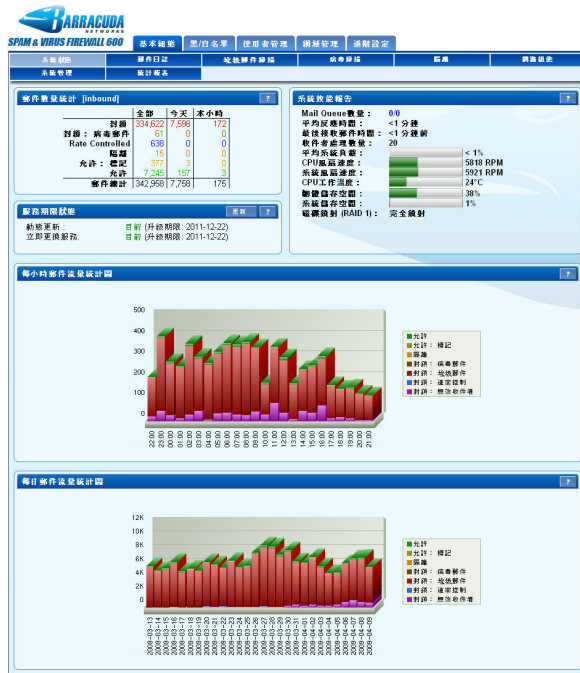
BARRACUDA NETWORKS
SPAM & VIRUS FIREWALL 600

基本組態 | 黑/白名單 | 使用者管理 | 網域管理 | 進階設定

系統狀態 | 郵件日誌 | 垃圾郵件掃描 | 病毒掃描 | 隔離 | 網路退免
系統管理 | 統計報表

郵件數量統計 [inbound] ?

| | 全部 | 今天 | 本小時 |
|---|---|---|---|
| 封鎖 | 334,622 | 7,598 | 172 |
| 封鎖：病毒郵件 | 61 | 0 | 0 |
| Rate Controlled | 638 | 0 | 0 |
| 隔離 | 15 | 0 | 0 |
| 允許：標記 | 377 | 3 | 0 |
| 允許 | 7,245 | 157 | 3 |
| 郵件總計 | 342,958 | 7,758 | 175 |

服務期限狀態 更新 ?

動態更新：目前 (升級期限: 2011-12-22)
立即更換服務：目前 (升級期限: 2011-12-22)

系統效能報告 ?

Mail Queue數量： 0/0
平均反應時間： <1 分鐘
最後接收郵件時間： <1 分鐘前
軟件處理數量： 20
平均系統負載： < 1%
CPU風扇速度： 5818 RPM
系統風扇速度： 5921 RPM
CPU工作溫度： 24°C
郵件儲存空間： 38%
系統儲存空間： 1%
磁碟鏡射 (RAID 1)： 完全鏡射

每小時郵件流量統計圖 ?

500
400
300
200
100
0

22:00 23:00 00:00 01:00 02:00 03:00 04:00 05:00 06:00 07:00 08:00 09:00 10:00 11:00 12:00 13:00 14:00 15:00 16:00 17:00 18:00 19:00 20:00 21:00

允許
允許：標記
隔離
封鎖：病毒郵件
封鎖：垃圾郵件
封鎖：速率控制
封鎖：無效收件者

每日郵件流量統計圖 ?

12K
10K
8K
6K
4K
2K
0

2009-03-13 2009-03-14 2009-03-15 2009-03-16 2009-03-17 2009-03-18 2009-03-19 2009-03-20 2009-03-21 2009-03-22 2009-03-23 2009-03-24 2009-03-25 2009-03-26 2009-03-27 2009-03-28 2009-03-29 2009-03-30 2009-03-31 2009-04-01 2009-04-02 2009-04-03 2009-04-04 2009-04-05 2009-04-06 2009-04-07 2009-04-08 2009-04-09

允許
允許：標記
隔離
封鎖：病毒郵件
封鎖：垃圾郵件
封鎖：速率控制
封鎖：無效收件者